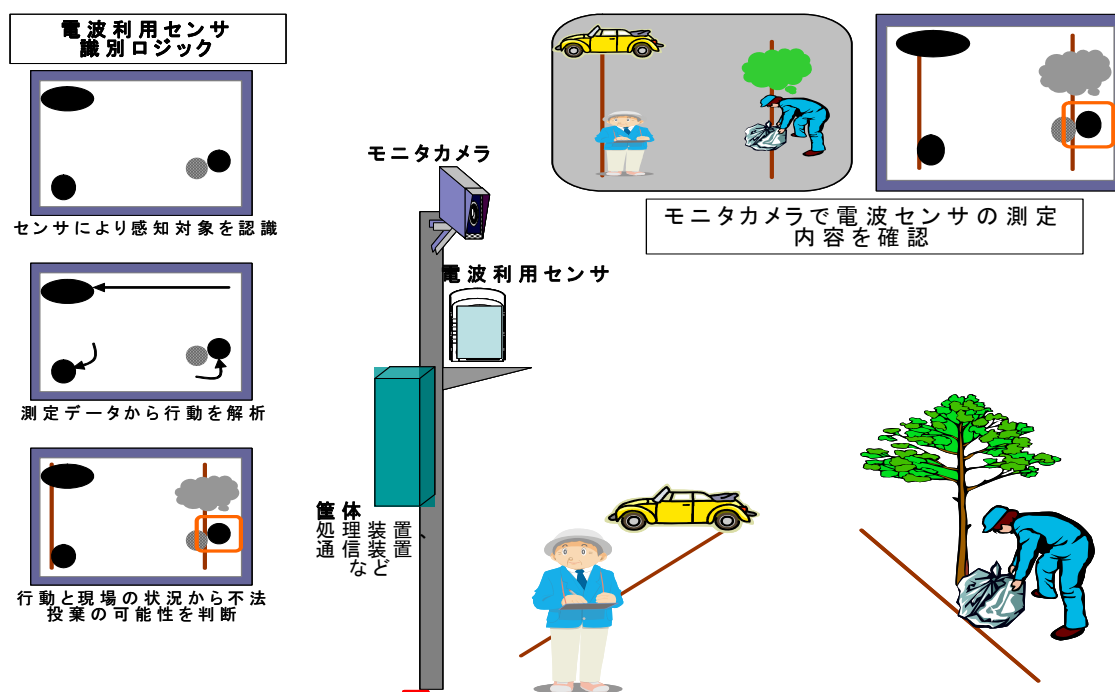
電波利用センサ
識別ロジック

センサにより感知対象を認識

測定データから行動を解析

行動と現場の状況から不法投棄の可能性を判断

モニタカメラ

電波利用センサ

筐体
処理装置、
通信装置
など

モニタカメラで電波センサの測定内容を確認